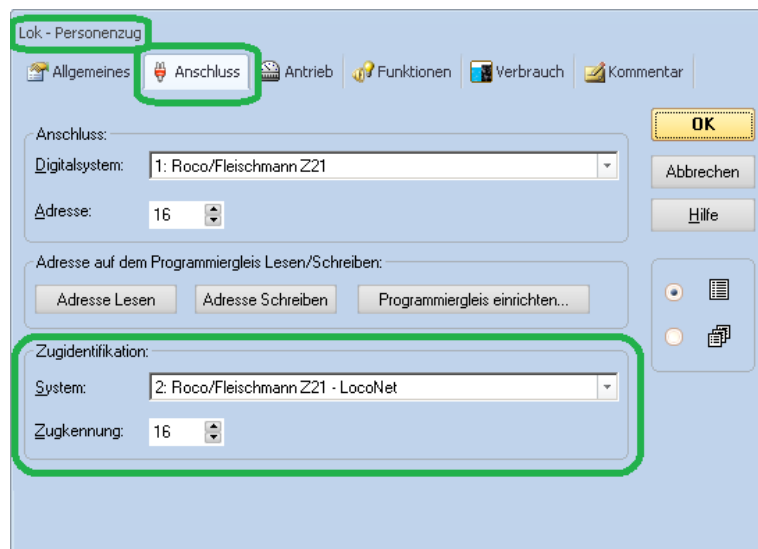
Lok - Personenzug

Allgemeines | Anschluss | Antrieb | Funktionen | Verbrauch | Kommentar

OK
Abbrechen
Hilfe

Anschluss:
Digitalsystem: 1: Roco/Fleischmann Z21
Adresse: 16

Adresse auf dem Programmiergleis Lesen/Schreiben:
Adresse Lesen
Adresse Schreiben
Programmiergleis einrichten...

Zugidentifikation:
System: 2: Roco/Fleischmann Z21 - LocoNet
Zugkennung: 16